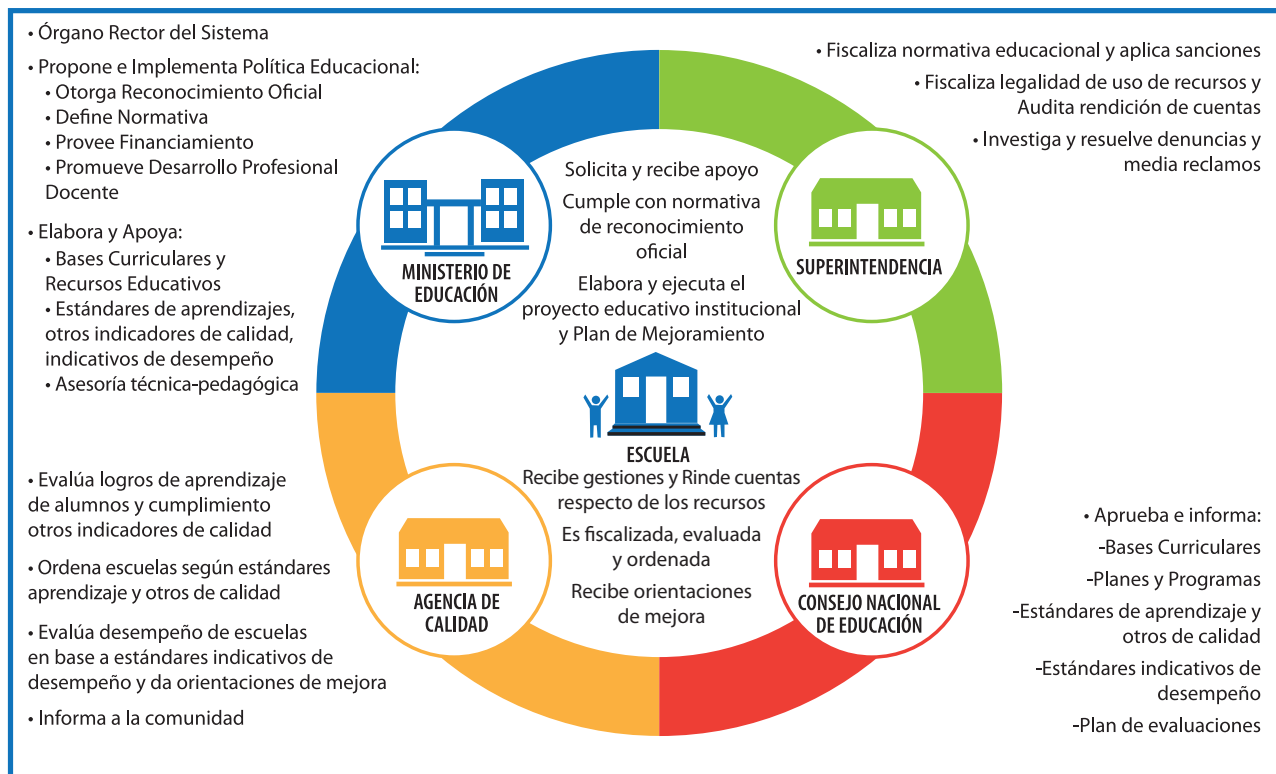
• Órgano Rector del Sistema

• Propone e Implementa Política Educacional:
• Otorga Reconocimiento Oficial
• Define Normativa
• Provee Financiamiento
• Promueve Desarrollo Profesional Docente

• Elabora y Apoya:
• Bases Curriculares y Recursos Educativos
• Estándares de aprendizajes, otros indicadores de calidad, indicativos de desempeño
• Asesoría técnica-pedagógica

• Fiscaliza normativa educacional y aplica sanciones

• Fiscaliza legalidad de uso de recursos y Audita rendición de cuentas

• Investiga y resuelve denuncias y media reclamos

MINISTERIO DE EDUCACIÓN

SUPERINTENDENCIA

Solicita y recibe apoyo

Cumple con normativa de reconocimiento oficial

Elabora y ejecuta el proyecto educativo institucional y Plan de Mejoramiento

ESCUELA

Recibe gestiones y Rinde cuentas respecto de los recursos

Es fiscalizada, evaluada y ordenada

Recibe orientaciones de mejora

AGENCIA DE CALIDAD

CONSEJO NACIONAL DE EDUCACIÓN

• Evalúa logros de aprendizaje de alumnos y cumplimiento otros indicadores de calidad

• Ordena escuelas según estándares aprendizaje y otros de calidad

• Evalúa desempeño de escuelas en base a estándares indicativos de desempeño y da orientaciones de mejora

• Informa a la comunidad

• Aprueba e informa:
-Bases Curriculares
-Planes y Programas
-Estándares de aprendizaje y otros de calidad
-Estándares indicativos de desempeño
-Plan de evaluaciones